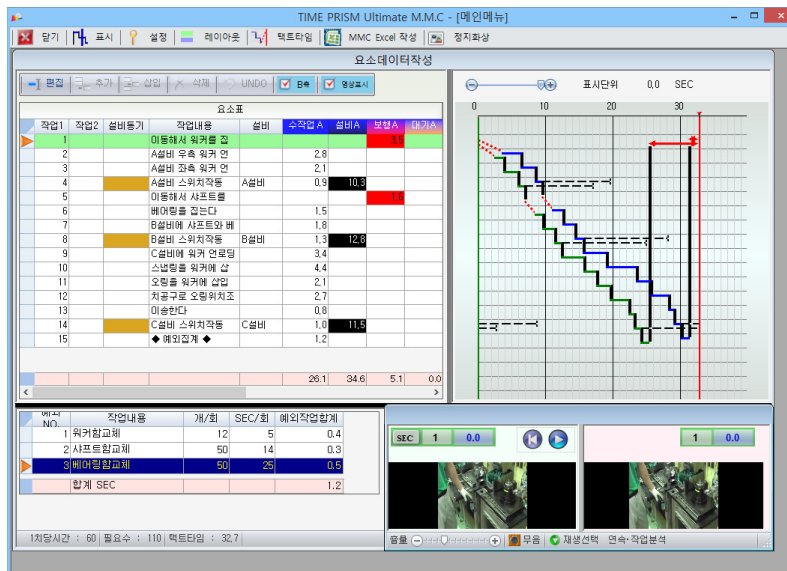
TIME PRISM Ultimate M.M.C - [메인메뉴]

닫기 표시 설정 레이아웃 택트타임 MMC Excel 작성 정지화상

요소데이터작성

편집 추가 삽입 삭제 UNDO B측 영상표시

표시단위 0.0 SEC

0 10 20 30

요소표

| 작업1 | 작업2 | 설비동기 | 작업내용 | 설비 | 수작업 A | 설비A | 보행A | 대기A |
|---|---|---|---|---|---|---|---|---|
| 1 | | | 이동해서 워커를 집 | | | | 3.5 | |
| 2 | | | A설비 우측 워커 언 | | 2.8 | | | |
| 3 | | | A설비 좌측 워커 언 | | 2.1 | | | |
| 4 | | | A설비 스위치작동 | A설비 | 0.9 | 10.3 | | |
| 5 | | | 이동해서 샤프트를 | | | | 1.6 | |
| 6 | | | 베어링을 집는다 | | 1.5 | | | |
| 7 | | | B설비에 샤프트와 베 | | 1.8 | | | |
| 8 | | | B설비 스위치작동 | B설비 | 1.3 | 12.8 | | |
| 9 | | | C설비에 워커 언로딩 | | 3.4 | | | |
| 10 | | | 스냅링을 워커에 삽 | | 4.4 | | | |
| 11 | | | 오링을 워커에 삽입 | | 2.1 | | | |
| 12 | | | 치공구로 오링위치조 | | 2.7 | | | |
| 13 | | | 이송한다 | | 0.8 | | | |
| 14 | | | C설비 스위치작동 | C설비 | 1.0 | 11.5 | | |
| 15 | | | ◆ 예외집계 ◆ | | 1.2 | | | |
| | | | | | 26.1 | 34.6 | 5.1 | 0.0 |

| 예외 NO. | 작업내용 | 개/회 | SEC/회 | 예외작업합계 |
|---|---|---|---|---|
| 1 | 워커참교체 | 12 | 5 | 0.4 |
| 2 | 샤프트참교체 | 50 | 14 | 0.3 |
| 3 | 베어링참교체 | 50 | 25 | 0.5 |
| | 합계 SEC | | | 1.2 |

1차당시간 : 60 필요수 : 110 택트타임 : 32.7

SEC 1 0.0

1 0.0

음률 무음 재생선택 연속·작업분석